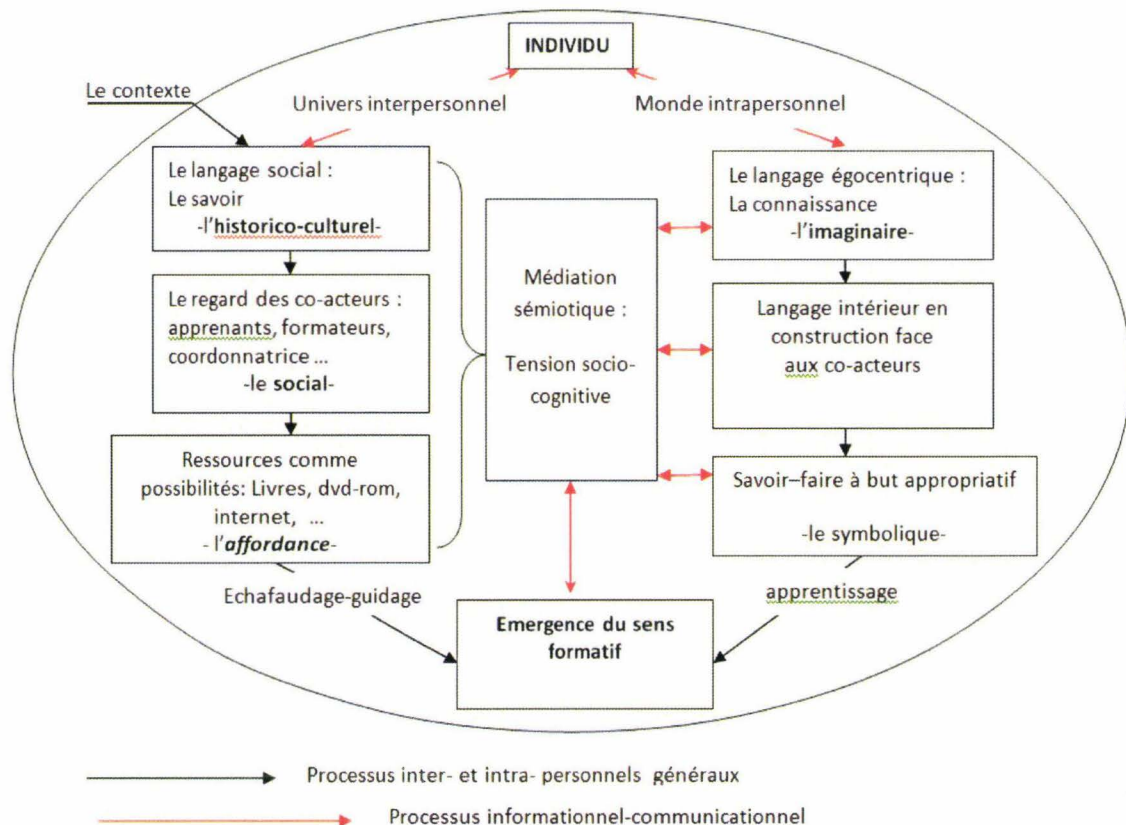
INDIVIDU

Le contexte

Univers interpersonnel

Monde intrapersonnel

Le langage social :
Le savoir
-l'historico-culturel-

Le regard des co-acteurs : apprenants, formateurs, coordonnatrice ...
-le social-

Ressources comme possibilités: Livres, dvd-rom, internet, ...
- l'affordance-

Médiation sémiotique :

Tension socio-cognitive

Le langage égocentrique :
La connaissance
-l'imaginaire-

Langage intérieur en construction face aux co-acteurs

Savoir–faire à but appropriatif

-le symbolique-

Echafaudage-guidage

apprentissage

Emergence du sens formatif

Processus inter- et intra- personnels généraux

Processus informationnel-communicationnel